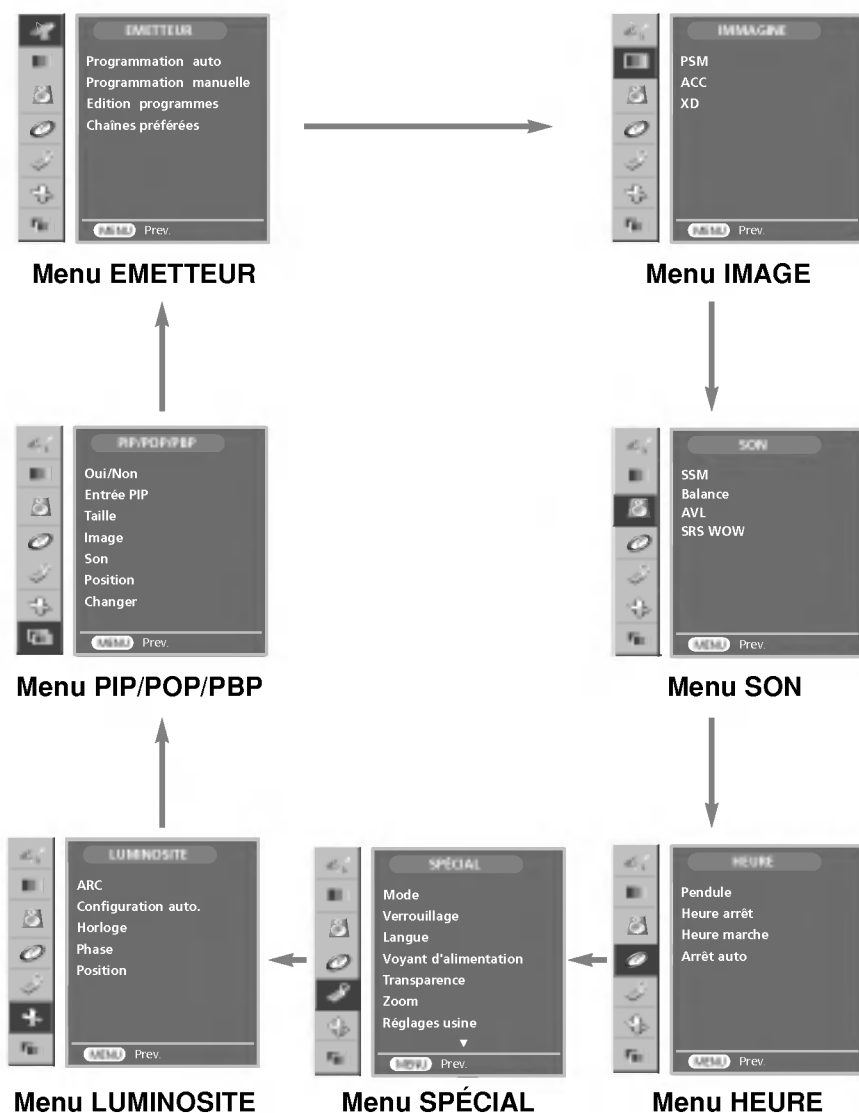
EMETTEUR
Programmation auto
Programmation manuelle
Edition programmes
Chaînes préférées
MENU Prev.

Menu EMETTEUR

IMMAGINE
PSM
ACC
XD
MENU Prev.

Menu IMAGE

PIP/POP/PBP
Oui/Non
Entrée PIP
Taille
Image
Son
Position
Changer
MENU Prev.

Menu PIP/POP/PBP

SON
SSM
Balance
AVL
SRS WOW
MENU Prev.

Menu SON

LUMINOSITE
ARC
Configuration auto.
Horloge
Phase
Position
MENU Prev.

Menu LUMINOSITE

SPÉCIAL
Mode
Verrouillage
Langue
Voyant d'alimentation
Transparence
Zoom
Réglages usine
▼
MENU Prev.

Menu SPÉCIAL

HEURE
Pendule
Heure arrêt
Heure marche
Arrêt auto
MENU Prev.

Menu HEURE